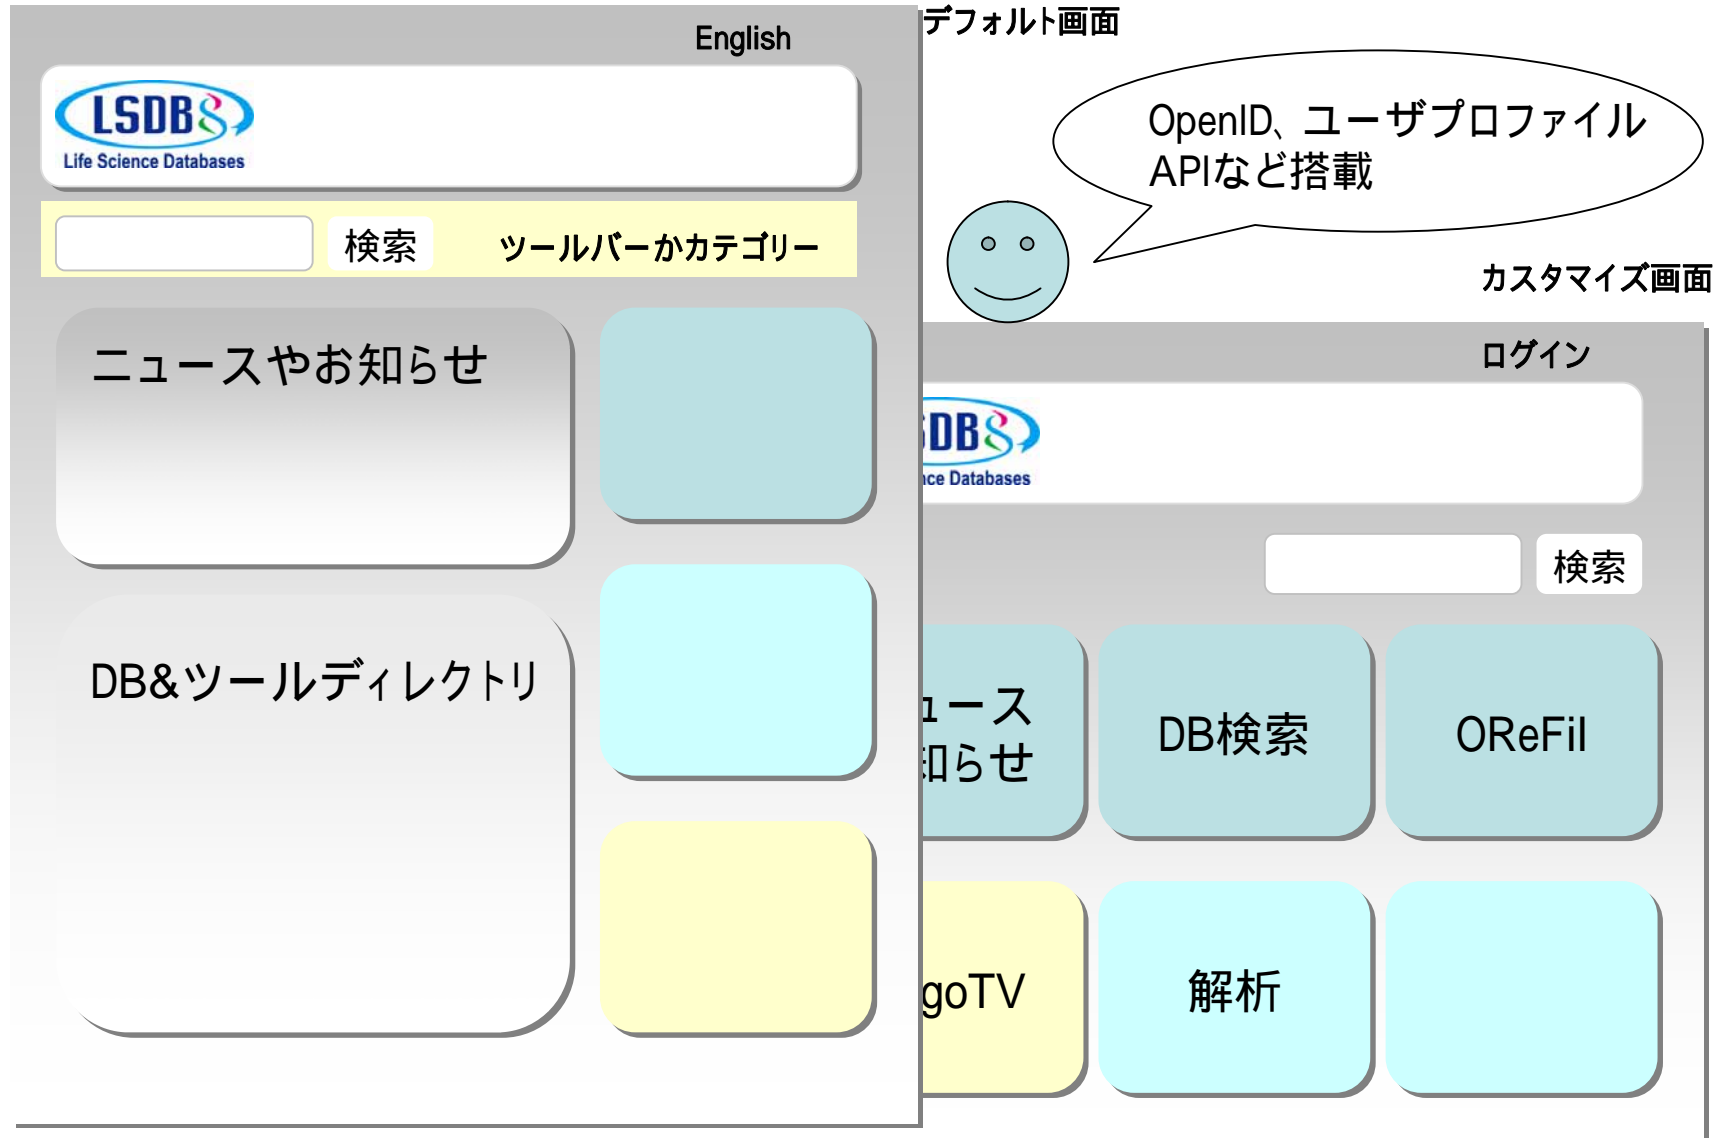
English

LSDB

Life Science Databases

検索

ツールバーかカテゴリー

ニュースやお知らせ

DB&ツールディレクトリ

デフォルト画面

OpenID、ユーザプロファイルAPIなど搭載

カスタマイズ画面

ログイン

DB

ce Databases

検索

ュース
知らせ

DB検索

OReFil

goTV

解析